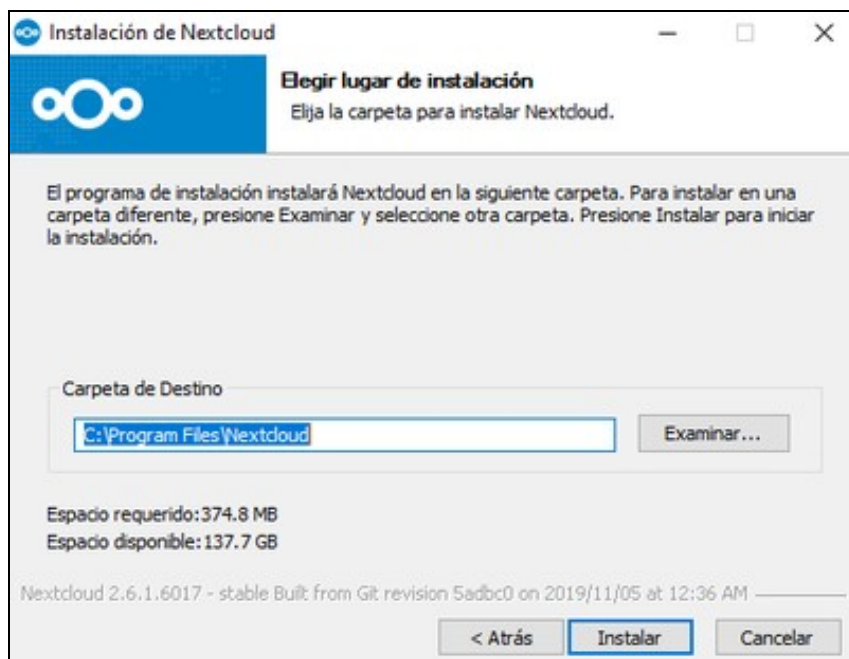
Instalación de Nextcloud

Elegir lugar de instalación
Elija la carpeta para instalar Nextcloud.

El programa de instalación instalará Nextcloud en la siguiente carpeta. Para instalar en una carpeta diferente, presione Examinar y seleccione otra carpeta. Presione Instalar para iniciar la instalación.

Carpeta de Destino

C:\Program Files\Nextcloud

Examinar...

Espacio requerido: 374.8 MB
Espacio disponible: 137.7 GB

Nextcloud 2.6.1.6017 - stable Built from Git revision 5adbc0 on 2019/11/05 at 12:36 AM

< Atrás
Instalar
Cancelar